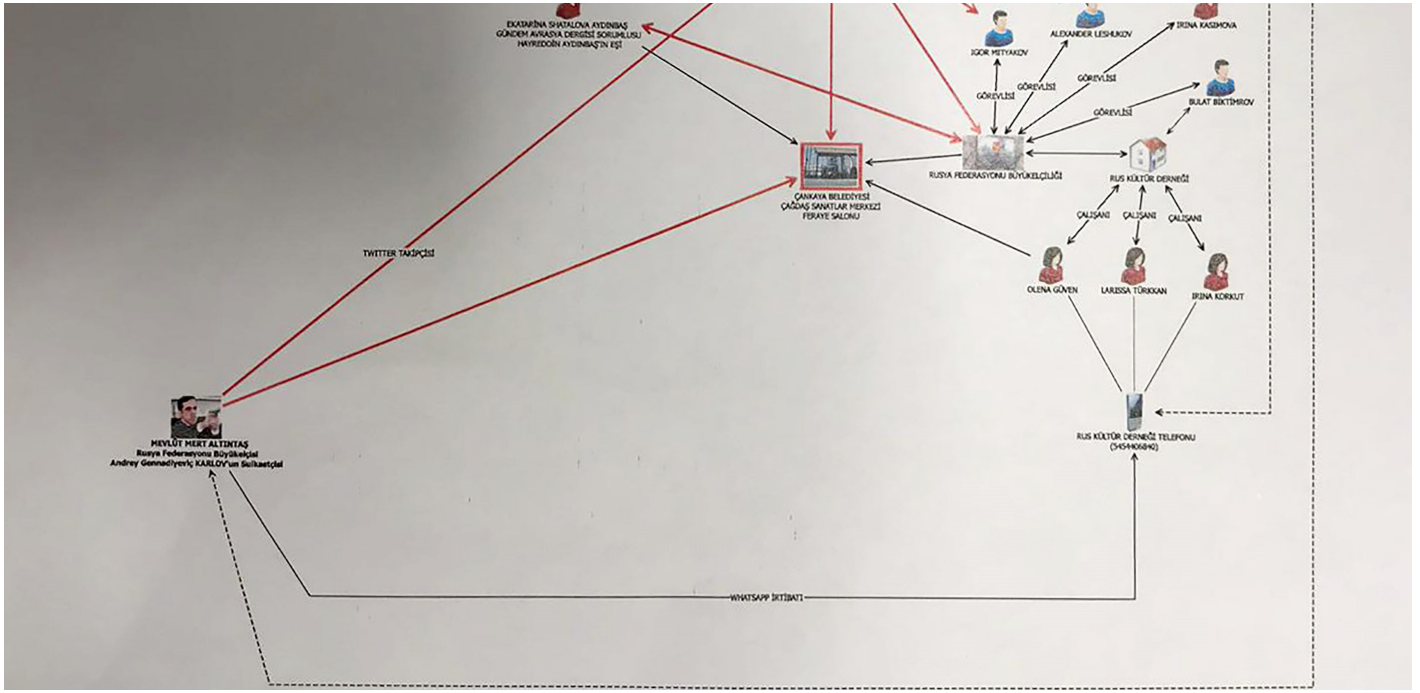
EKATARİNA SHATALOVA AYDINBAŞ
GÜNDEM AVRASYA DERGİSİ SORUMLUSU
HAYREDDİN AYDINBAŞ'IN EŞİ

IGOR MITYAKOV

ALEXANDER LESHUKOV

IRINA KASIMOVA

GÖREVLİSİ

GÖREVLİSİ

GÖREVLİSİ

GÖREVLİSİ

BULAT BIKTIMIROV

ÇANKAYA BELEDİYESİ
ÇAĞDAŞ SANATLAR MERKEZİ
FERAYE SALONU

RUSYA FEDERASYONU BÜYÜKELÇİLİĞİ

RUS KÜLTÜR DERNEĞİ

ÇALIŞANI

ÇALIŞANI

ÇALIŞANI

TWITTER TAKİPÇİSİ

OLENA GÜVEN

LARISSA TÜRKKAN

IRINA KORKUT

MEVLÜT MERT ALTINTAŞ
Rusya Federasyonu Büyükelçisi
Andrey Gennadiyeviç KARLOV'un Suikastçisi

RUS KÜLTÜR DERNEĞİ TELEFONU
(5454406840)

WHATSAPP İRTİBATI